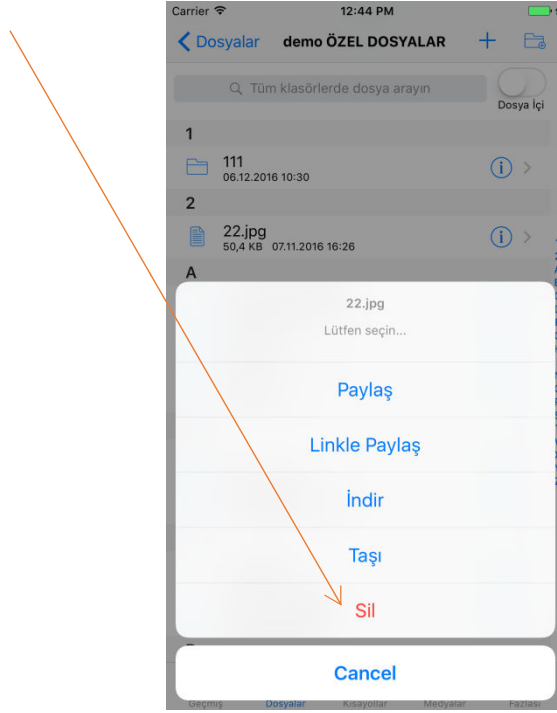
Carrier 12:44 PM

Dosyalar demo ÖZEL DOSYALAR

Tüm klasörlerde dosya arayın

Dosya İçi

1

111
06.12.2016 10:30

2

22.jpg
50,4 KB 07.11.2016 16:26

A

22.jpg

Lütfen seçin...

Paylaş

Linkle Paylaş

İndir

Taşı

Sil

Cancel

Geçmiş Dosyalar Kısayollar Medyalar Fazlası